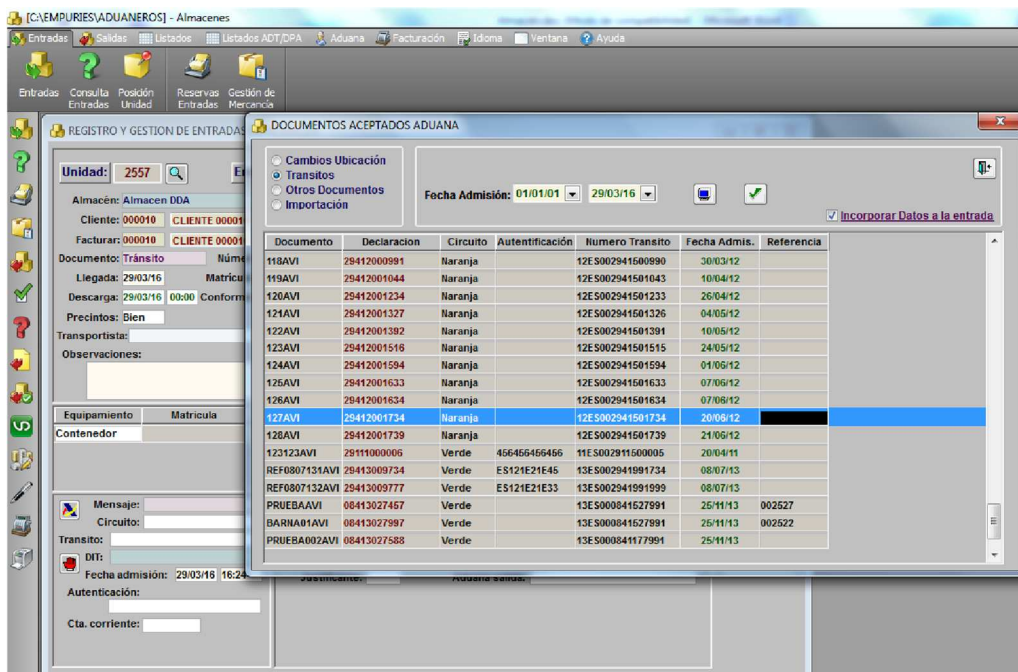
[C:\EMPURIES\ADUANEROS] - Almacenes

Entradas  Salidas  Listados  Listados ADT/DPA  Aduana  Facturación  Idioma  Ventana  Ayuda

Entradas  Consulta Entradas  Posición Unidad  Reservas Entradas  Gestión de Mercancia

REGISTRO Y GESTION DE ENTRADAS

Unidad: 2557

Almacén: Almacen DDA

Cliente: 000010 CLIENTE 00001

Facturar: 000010 CLIENTE 00001

Documento: Tránsito

Llegada: 29/03/16

Descarga: 29/03/16 00:00 Conform

Precintos: Bien

Transportista:

Observaciones:

| Equipamiento | Matricula |
|---|---|
| Contenedor | |

Mensaje:

Circuito:

Transito:

DIT:

Fecha admisión: 29/03/16 16:24

Autenticación:

Cta. corriente:

Justificante:

Aduana salida:

DOCUMENTOS ACEPTADOS ADUANA

Cambios Ubicación
Transitos
Otros Documentos
Importación

Fecha Admisión: 01/01/01 29/03/16

Incorporar Datos a la entrada

| Documento | Declaracion | Circuito | Autentificación | Numero Transito | Fecha Admis. | Referencia |
|---|---|---|---|---|---|---|
| 118AVI | 29412000991 | Naranja | | 12ES002941500990 | 30/03/12 | |
| 119AVI | 29412001044 | Naranja | | 12ES002941501043 | 10/04/12 | |
| 120AVI | 29412001234 | Naranja | | 12ES002941501233 | 26/04/12 | |
| 121AVI | 29412001327 | Naranja | | 12ES002941501326 | 04/05/12 | |
| 122AVI | 29412001392 | Naranja | | 12ES002941501391 | 10/05/12 | |
| 123AVI | 29412001516 | Naranja | | 12ES002941501515 | 24/05/12 | |
| 124AVI | 29412001594 | Naranja | | 12ES002941501594 | 01/06/12 | |
| 125AVI | 29412001633 | Naranja | | 12ES002941501633 | 07/06/12 | |
| 126AVI | 29412001634 | Naranja | | 12ES002941501634 | 07/06/12 | |
| 127AVI | 29412001734 | Naranja | | 12ES002941501734 | 20/06/12 | |
| 128AVI | 29412001739 | Naranja | | 12ES002941501739 | 21/06/12 | |
| 123123AVI | 29111000006 | Verde | 456456456456 | 11ES002911500005 | 20/04/11 | |
| REF0807131AVI | 29413009734 | Verde | ES121E21E45 | 13ES002941991734 | 08/07/13 | |
| REF0807132AVI | 29413009777 | Verde | ES121E21E33 | 13ES002941991999 | 08/07/13 | |
| PRUEBAAVI | 08413027457 | Verde | | 13ES000841527991 | 25/11/13 | 002527 |
| BARNA01AVI | 08413027997 | Verde | | 13ES000841527991 | 25/11/13 | 002522 |
| PRUEBA002AVI | 08413027588 | Verde | | 13ES000841177991 | 25/11/13 | |